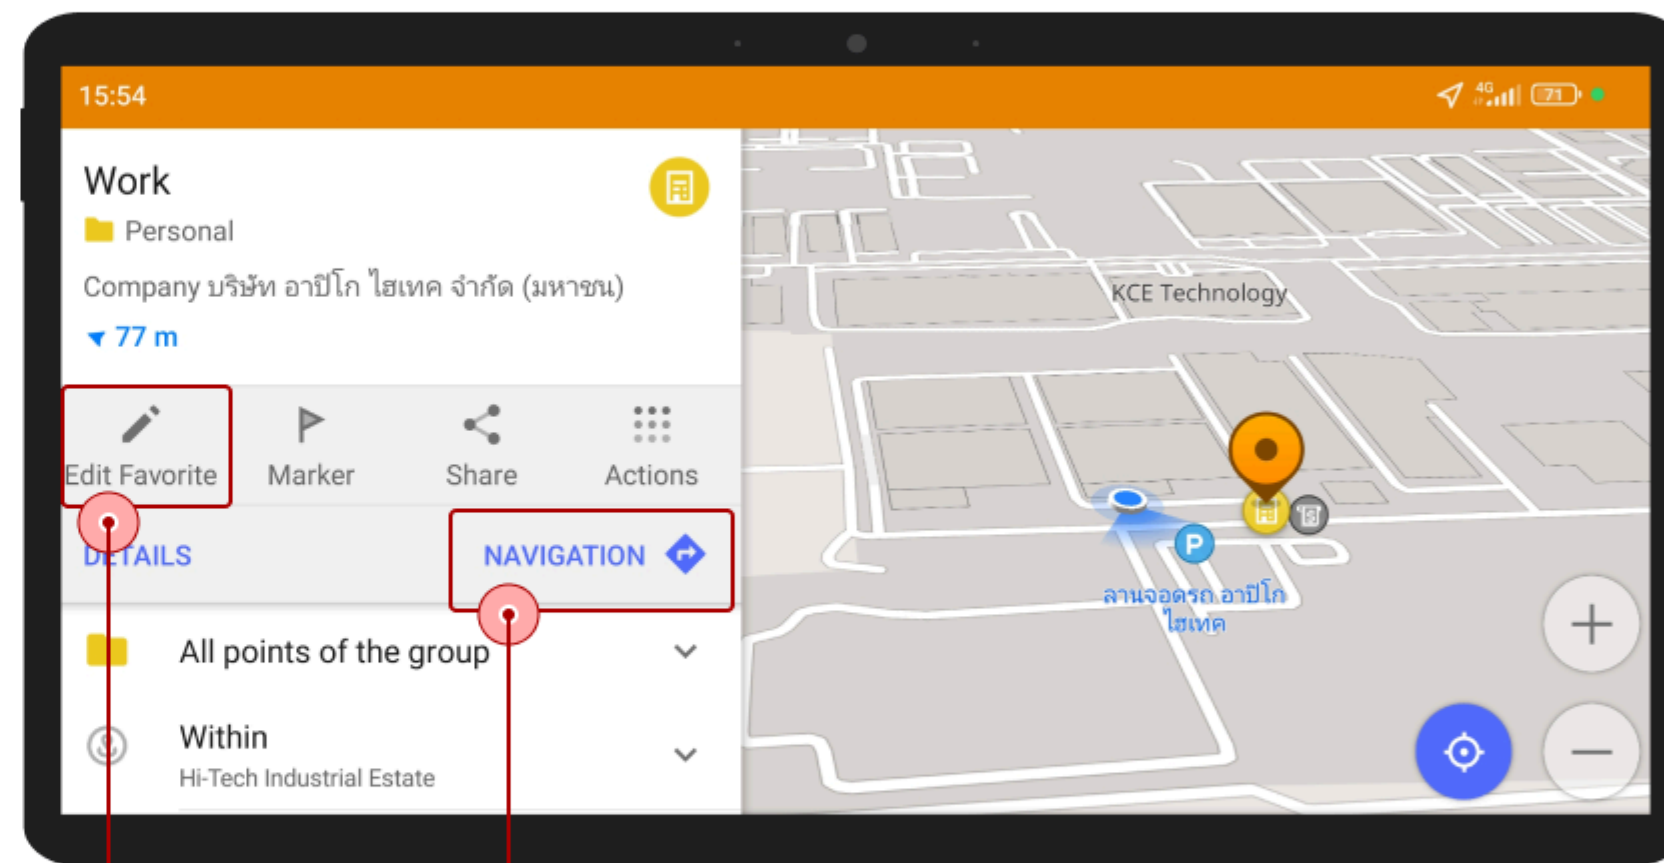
15:54

4G

71

Work

Personal

Company บริษัท อาปิโก ไฮเทค จำกัด (มหาชน)

▼ 77 m

Edit Favorite

Marker

Share

Actions

DETAILS

NAVIGATION

All points of the group

Within

Hi-Tech Industrial Estate

KCE Technology

P

ลานจอดรถ อาปิโก ไฮเทค

+

−